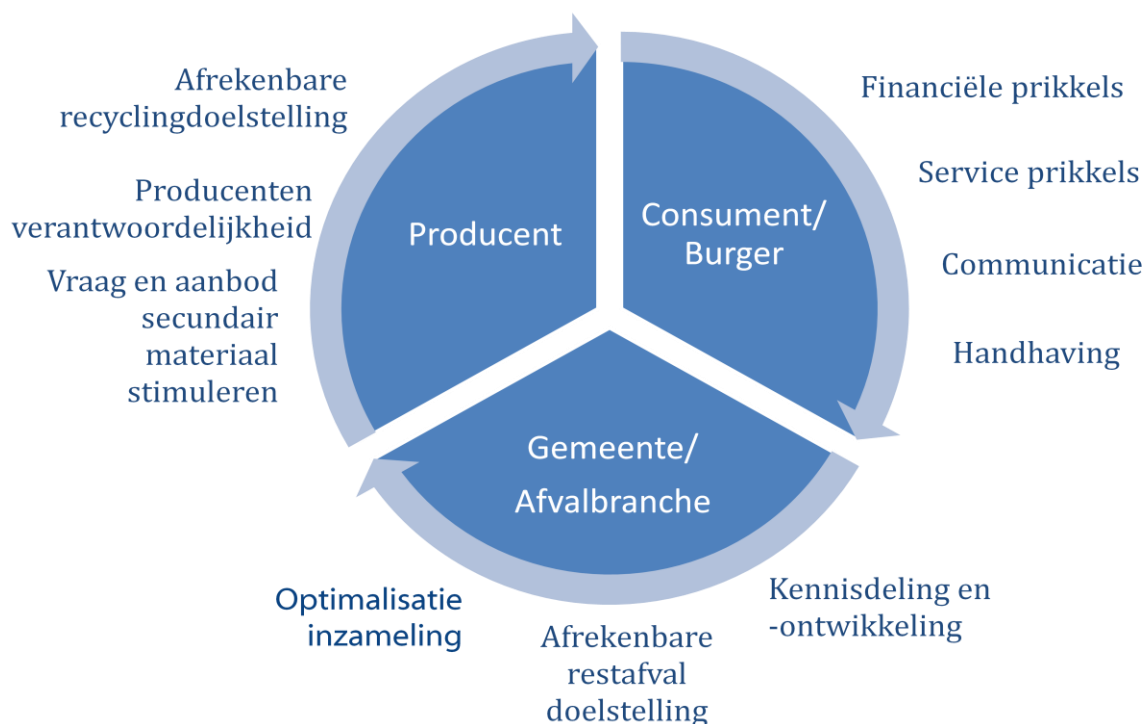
Afrekenbare recyclingdoelstelling

Producenten verantwoordelijkheid

Vraag en aanbod secundair materiaal stimuleren

Producent

Consument/ Burger

Financiële prikkels

Service prikkels

Communicatie

Handhaving

Gemeente/ Afvalbranche

Optimalisatie inzameling

Afrekenbare restafval doelstelling

Kennisdeling en -ontwikkeling